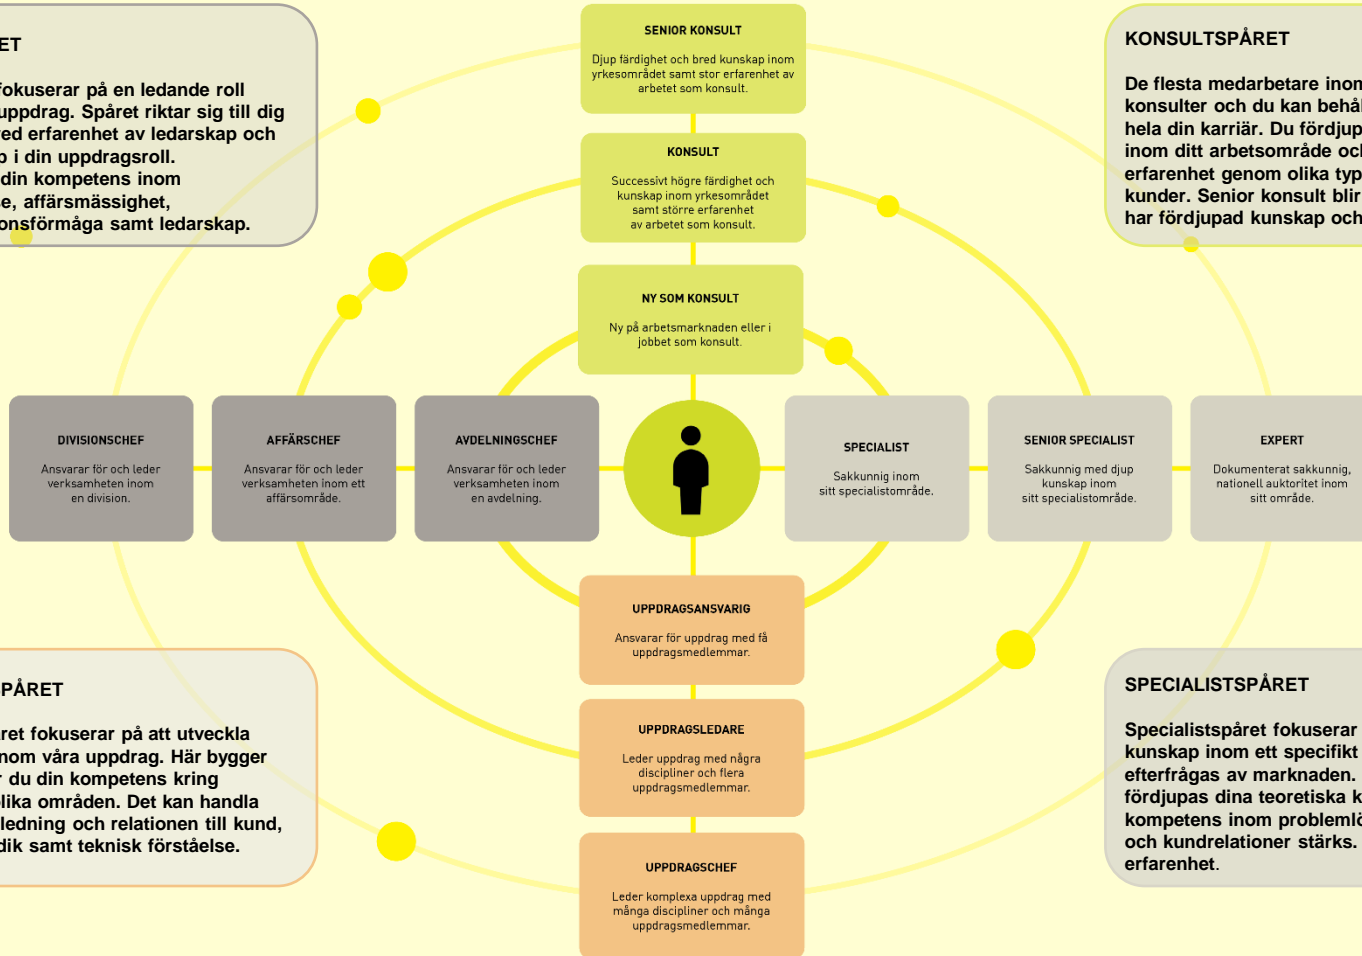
ET

fokuserar på en ledande roll uppdrag. Spåret riktar sig till dig ed erfarenhet av ledarskap och p i din uppdragsroll. din kompetens inom e, affärsmässighet, onsförmåga samt ledarskap.

SENIOR KONSULT

Djup färdighet och bred kunskap inom yrkesområdet samt stor erfarenhet av arbetet som konsult.

KONSULT

Successivt högre färdighet och kunskap inom yrkesområdet samt större erfarenhet av arbetet som konsult.

NY SOM KONSULT

Ny på arbetsmarknaden eller i jobbet som konsult.

KONSULTSPÅRET

De flesta medarbetare inom konsulter och du kan behål hela din karriär. Du fördjup inom ditt arbetsområde och erfarenhet genom olika typ kunder. Senior konsult blir har fördjupad kunskap och

DIVISIONSCHEF

Ansvarar för och leder verksamheten inom en division.

AFFÄRSCHEF

Ansvarar för och leder verksamheten inom ett affärsområde.

AVDELNINGSCHEF

Ansvarar för och leder verksamheten inom en avdelning.

SPECIALIST

Sakkunnig inom sitt specialistområde.

SENIOR SPECIALIST

Sakkunnig med djup kunskap inom sitt specialistområde.

EXPERT

Dokumenterat sakkunnig, nationell auktoritet inom sitt område.

UPPDRAGSANSVARIG

Ansvarar för uppdrag med få uppdragsmedlemmar.

UPPDRAGSLEDARE

Leder uppdrag med några discipliner och flera uppdragsmedlemmar.

UPPDRAGSCHEF

Leder komplexa uppdrag med många discipliner och många uppdragsmedlemmar.

PÅRET

ret fokuserar på att utveckla nom våra uppdrag. Här bygger r du din kompetens kring lika områden. Det kan handla ledning och relationen till kund, dik samt teknisk förståelse.

SPECIALISTSPÅRET

Specialistspåret fokuserar kunskap inom ett specifikt efterfrågas av marknaden. fördjupas dina teoretiska k kompetens inom problemlö och kundrelationer stärks. erfarenhet.